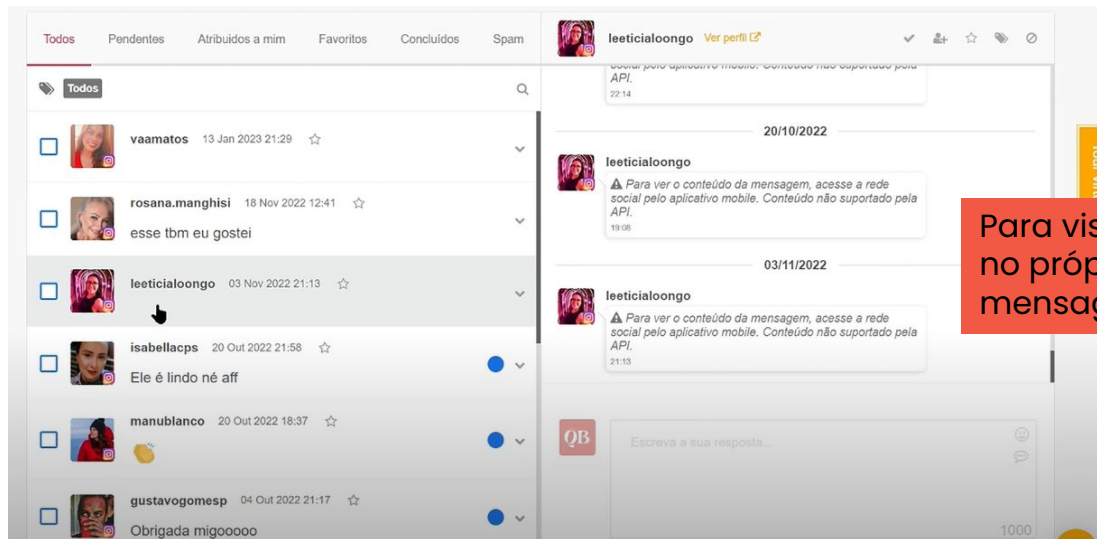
Todos Pendentes Atribuidos a mim Favoritos Concluídos Spam

Todos

vaamatos 13 Jan 2023 21:29

rosana.manghisi 18 Nov 2022 12:41
esse tbm eu gostei

leeticialoongo 03 Nov 2022 21:13

isabellacps 20 Out 2022 21:58
Ele é lindo né aff

manublanco 20 Out 2022 18:37

gustavogomesp 04 Out 2022 21:17
Obrigada migooooo

leeticialoongo Ver perfil

social pelo aplicativo mobile. Conteúdo não suportado pela API.
22:14

20/10/2022

leeticialoongo
Para ver o conteúdo da mensagem, acesse a rede social pelo aplicativo mobile. Conteúdo não suportado pela API.
19:08

03/11/2022

leeticialoongo
Para ver o conteúdo da mensagem, acesse a rede social pelo aplicativo mobile. Conteúdo não suportado pela API.
21:13

QB
Escreva a sua resposta...
1000

Para vis
no próp
mensag